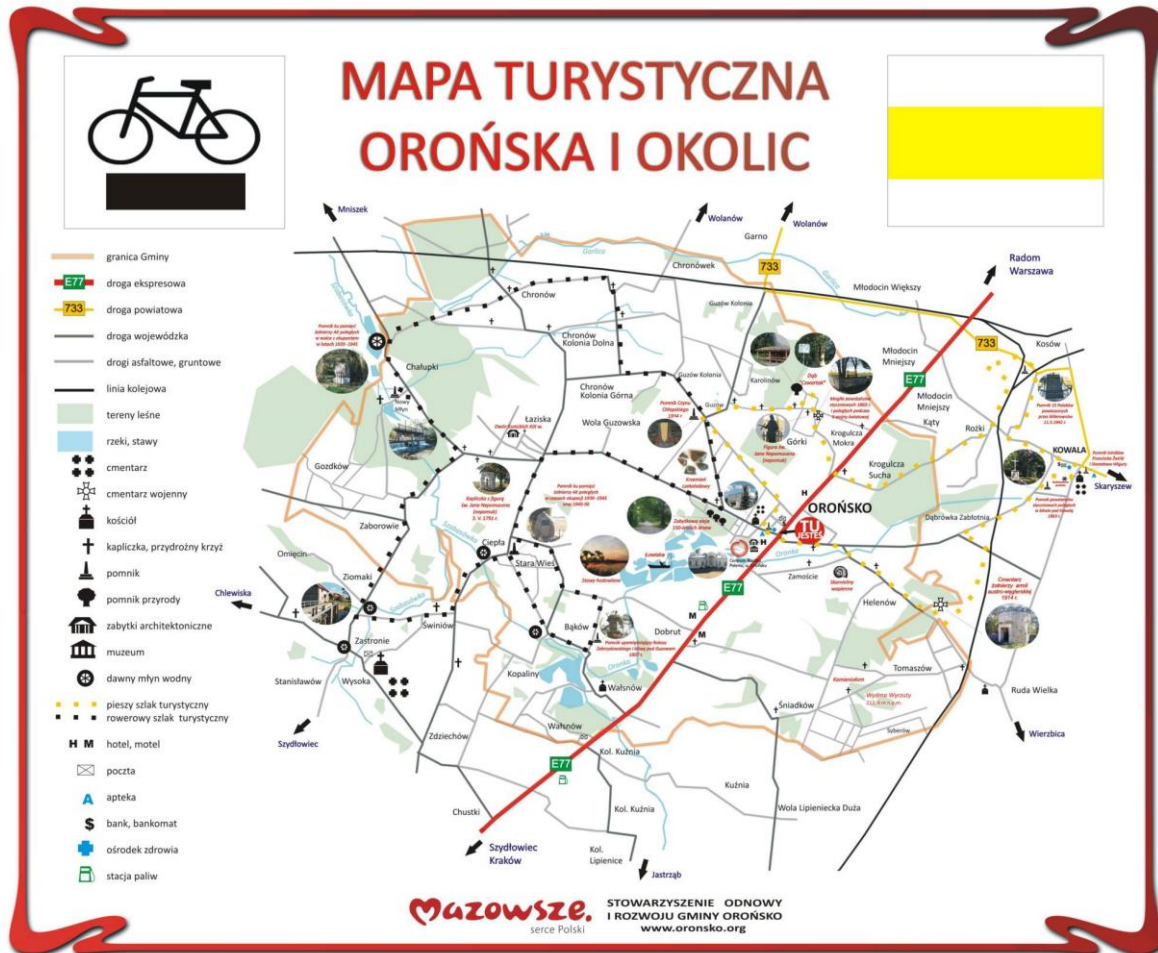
MAPA TURYSTYCZNA
OROŃSKA I OKOLIC

granica Gminy
E77 droga ekspresowa
733 droga powiatowa
droga wojewódzka
drogi asfaltowe, gruntowe
linia kolejowa
tereny leśne
rzeki, stawy
cmentarz
cmentarz wojenny
kościół
kapliczka, przydrożny krzyż
pomnik
pomnik przyrody
zabytki architektoniczne
muzeum
dawny młyn wodny
pieszy szlak turystyczny
rowerowy szlak turystyczny
H M hotel, motel
poczta
apteka
bank, bankomat
ośrodek zdrowia
stacja paliw

Mniszek
Wolanów
Wolanów
Garno
Radom
Warszawa
Chronówek
733
Młodocin Większy
Chronów
Guzów Kolonia
Kosów
733
Chronów Kolonia Dolna
Młodocin Mniejszy
E77
Chałupki
Karolinów
Młodocin Mniejszy
Chronów Kolonia Górna
Guzów Kolonia
Guzów
Kąty
Rożki
Łaziska
Wola Guzowska
Górki
Krogulcza Mokra
KOWALA
Gozdków
Krogulcza Sucha
Skaryszew
H
OROŃSKO
TU JESTEŚ
Dąbrówka Zabłotnia
Zaborowie
Omięcin
Ciepła
Stara Wieś
Zamoście
Ziomaki
Chlewiska
E77
Helenów
Zastronie
Świniów
Bąków
Dobrut
M
M
Tomaszów
Stanisławów
Wysoka
Kopaliny
Wałsnów
Ruda Wielka
Śniadków
Szydłowiec
Zdziechów
Wałsnów
Wierzbica
E77
Kol. Kuźnia
Kuźnia
Kol. Kuźnia
Wola Lipieniecka Duża
Chustki
Szydłowiec
Kraków
Kol. Lipienice
Jastrząb

Mazowsze. serce Polski
STOWARZYSZENIE ODNOWY I ROZWOJU GMINY OROŃSKO
www.oronsko.org